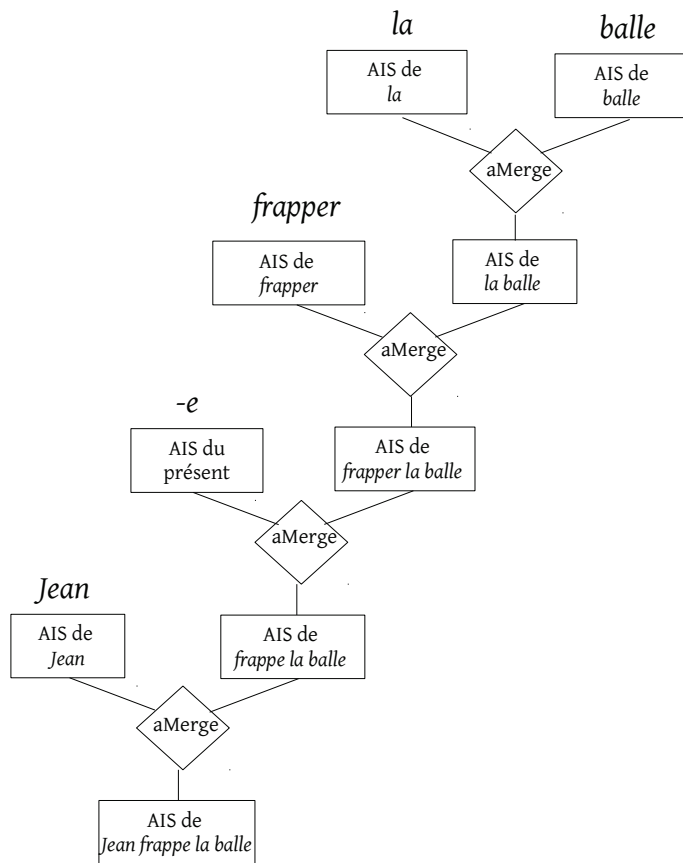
la

balle

AIS de la

AIS de balle

aMerge

frapper

AIS de frapper

AIS de la balle

aMerge

-e

AIS du présent

AIS de frapper la balle

aMerge

Jean

AIS de Jean

AIS de frappe la balle

aMerge

AIS de Jean frappe la balle